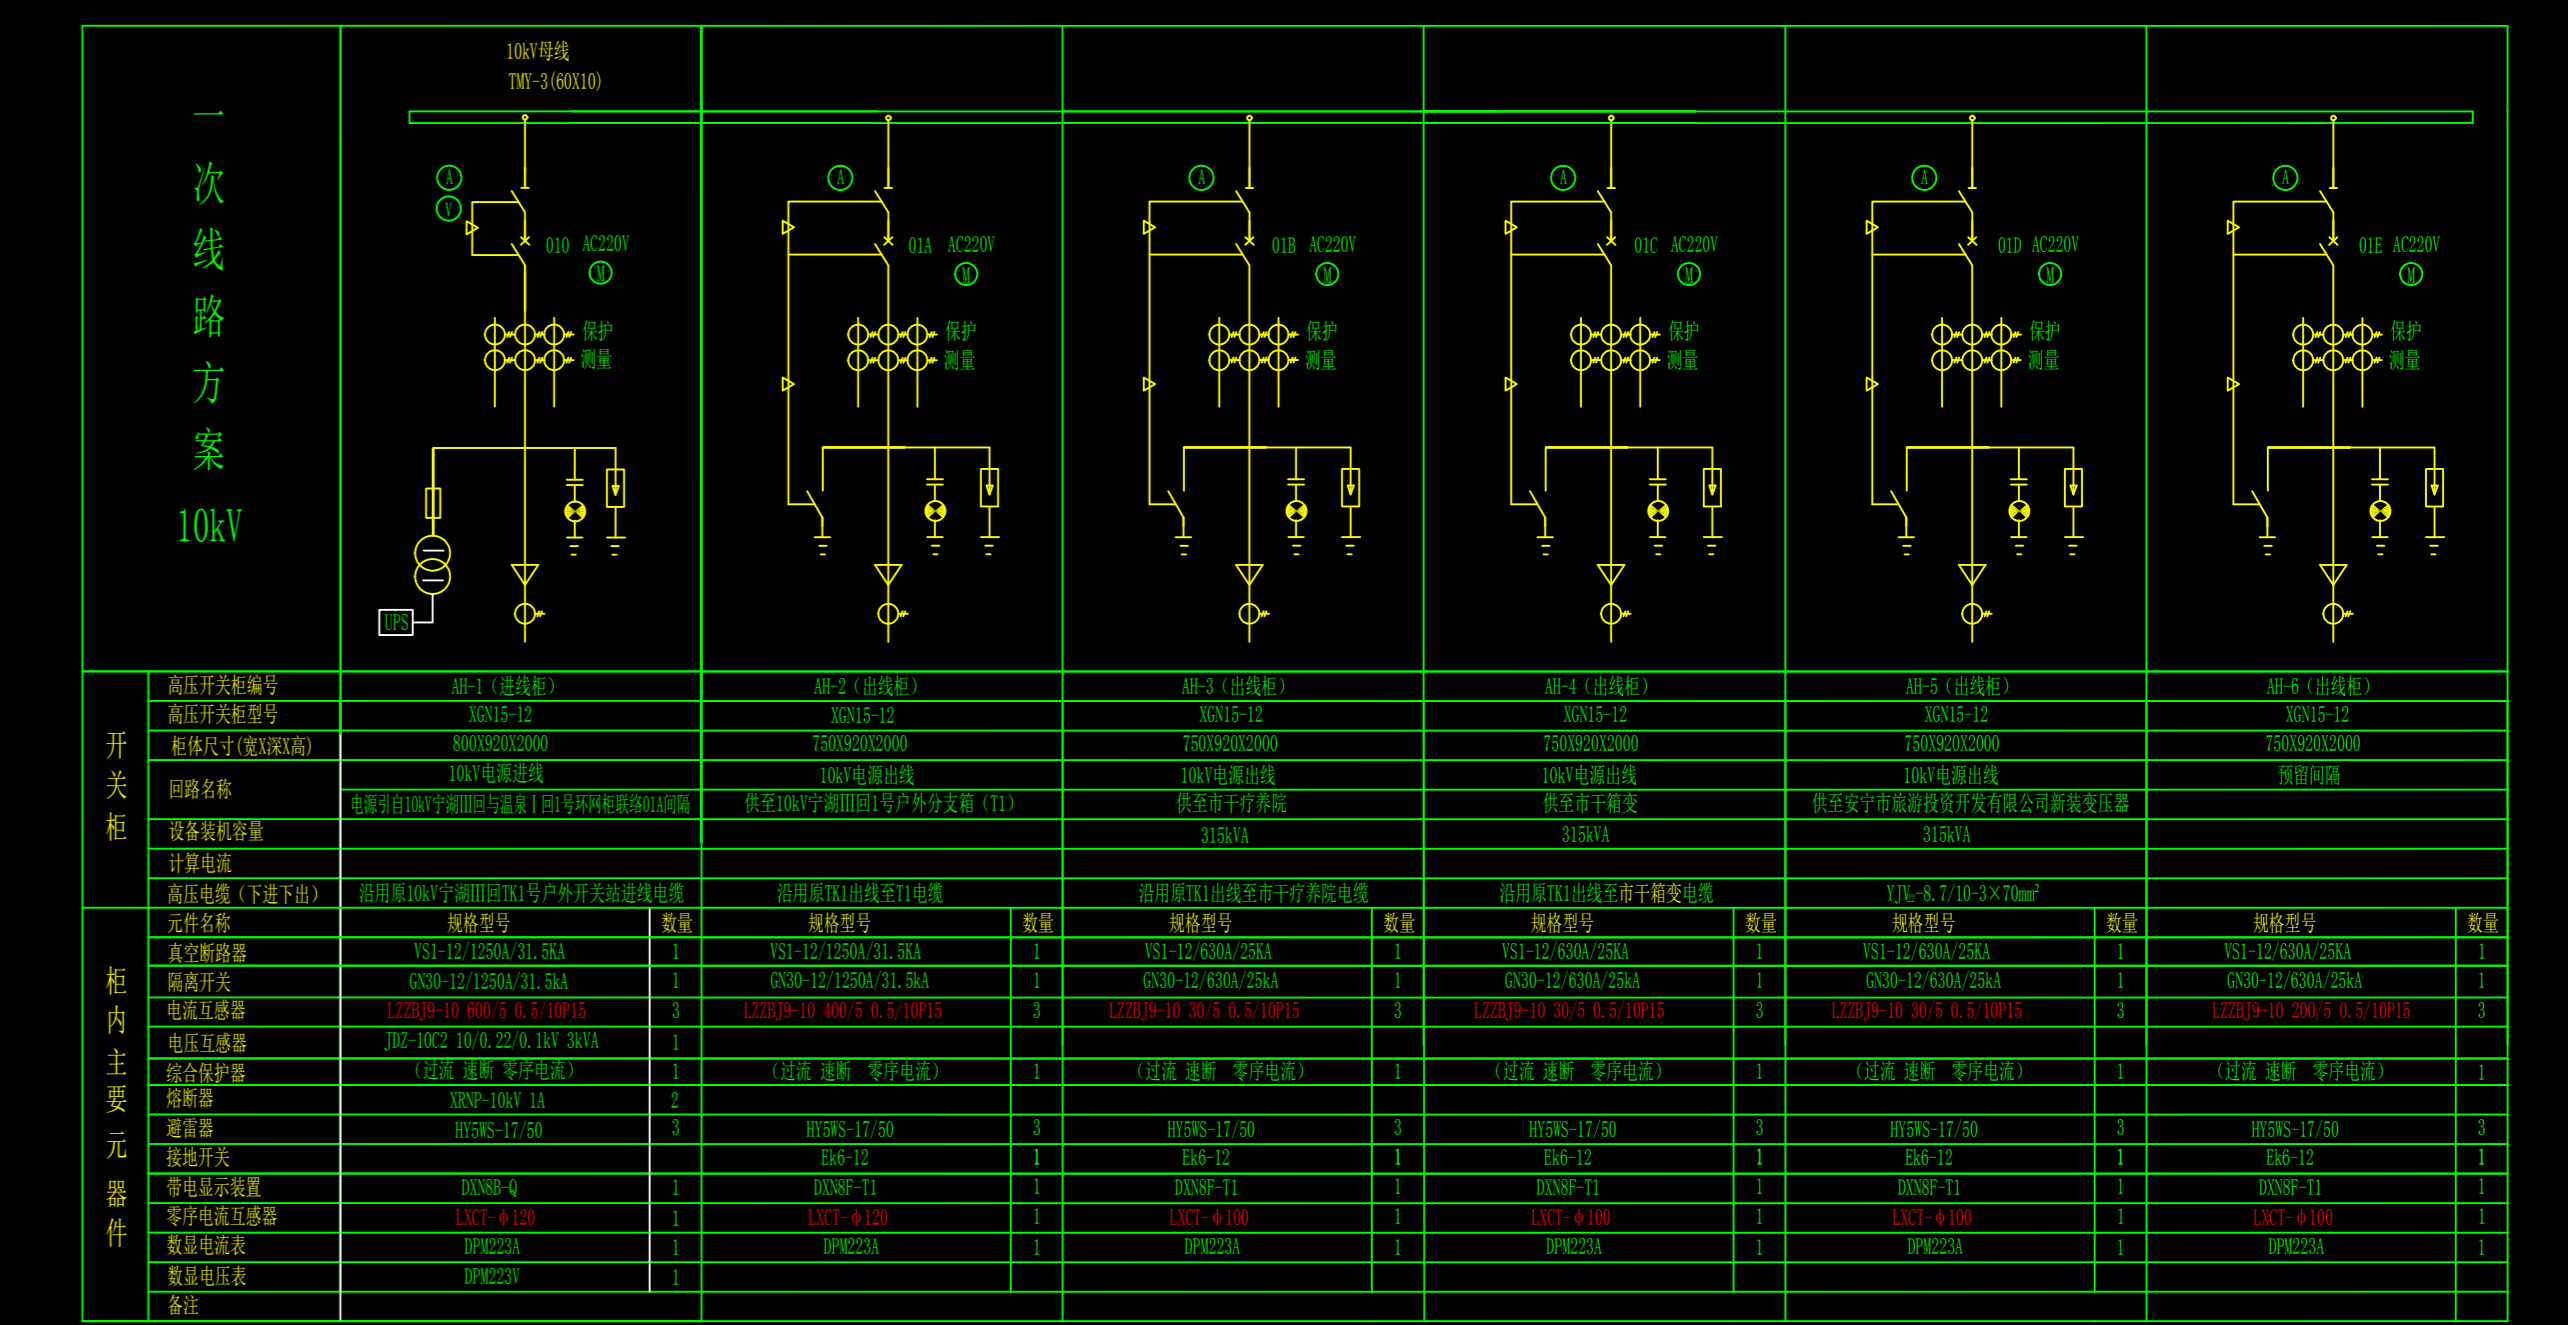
一次线路方案 10kV

10kV母线
TMY-3(60X10)

A V 010 AC220V M 保护 测量 UPS
A 01A AC220V M 保护 测量
A 01B AC220V M 保护 测量
A 01C AC220V M 保护 测量
A 01D AC220V M 保护 测量
A 01E AC220V M 保护 测量

开关柜

| 高压开关柜编号 | AH-1（进线柜） | AH-2（出线柜） | AH-3（出线柜） | AH-4（出线柜） | AH-5（出线柜） | AH-6（出线柜） |
|---|---|---|---|---|---|---|
| 高压开关柜型号 | XGN15-12 | XGN15-12 | XGN15-12 | XGN15-12 | XGN15-12 | XGN15-12 |
| 柜体尺寸(宽X深X高) | 800X920X2000 | 750X920X2000 | 750X920X2000 | 750X920X2000 | 750X920X2000 | 750X920X2000 |
| 回路名称 | 10kV电源进线 电源引自10kV宁湖III回与温泉I回1号环网柜联络01A间隔 | 10kV电源出线 供至10kV宁湖III回1号户外分支箱（T1） | 10kV电源出线 供至市干疗养院 | 10kV电源出线 供至市干箱变 | 10kV电源出线 供至安宁市旅游投资开发有限公司新装变压器 | 预留间隔 |
| 设备装机容量 | | | 315kVA | 315kVA | 315kVA | |
| 计算电流 | | | | | | |
| 高压电缆（下进下出） | 沿用原10kV宁湖III回TK1号户外开关站进线电缆 | 沿用原TK1出线至T1电缆 | 沿用原TK1出线至市干疗养院电缆 | 沿用原TK1出线至市干箱变电缆 | YJV₂₂-8.7/10-3×70mm² | |

柜内主要元器件

| 元件名称 | 规格型号 | 数量 | 规格型号 | 数量 | 规格型号 | 数量 | 规格型号 | 数量 | 规格型号 | 数量 | 规格型号 | 数量 |
|---|---|---|---|---|---|---|---|---|---|---|---|---|
| 真空断路器 | VS1-12/1250A/31.5KA | 1 | VS1-12/1250A/31.5KA | 1 | VS1-12/630A/25KA | 1 | VS1-12/630A/25KA | 1 | VS1-12/630A/25KA | 1 | VS1-12/630A/25KA | 1 |
| 隔离开关 | GN30-12/1250A/31.5kA | 1 | GN30-12/1250A/31.5kA | 1 | GN30-12/630A/25kA | 1 | GN30-12/630A/25kA | 1 | GN30-12/630A/25kA | 1 | GN30-12/630A/25kA | 1 |
| 电流互感器 | LZZBJ9-10 600/5 0.5/10P15 | 3 | LZZBJ9-10 400/5 0.5/10P15 | 3 | LZZBJ9-10 30/5 0.5/10P15 | 3 | LZZBJ9-10 30/5 0.5/10P15 | 3 | LZZBJ9-10 30/5 0.5/10P15 | 3 | LZZBJ9-10 200/5 0.5/10P15 | 3 |
| 电压互感器 | JDZ-10C2 10/0.22/0.1kV 3kVA | 1 | | | | | | | | | | |
| 综合保护器 | （过流 速断 零序电流） | 1 | （过流 速断 零序电流） | 1 | （过流 速断 零序电流） | 1 | （过流 速断 零序电流） | 1 | （过流 速断 零序电流） | 1 | （过流 速断 零序电流） | 1 |
| 熔断器 | XRNP-10kV 1A | 2 | | | | | | | | | | |
| 避雷器 | HY5WS-17/50 | 3 | HY5WS-17/50 | 3 | HY5WS-17/50 | 3 | HY5WS-17/50 | 3 | HY5WS-17/50 | 3 | HY5WS-17/50 | 3 |
| 接地开关 | | | Ek6-12 | 1 | Ek6-12 | 1 | Ek6-12 | 1 | Ek6-12 | 1 | Ek6-12 | 1 |
| 带电显示装置 | DXN8-Q | 1 | DXN8F-T1 | 1 | DXN8F-T1 | 1 | DXN8F-T1 | 1 | DXN8F-T1 | 1 | DXN8F-T1 | 1 |
| 零序电流互感器 | LXCT-φ120 | 1 | LXCT-φ120 | 1 | LXCT-φ100 | 1 | LXCT-φ100 | 1 | LXCT-φ100 | 1 | LXCT-φ100 | 1 |
| 数显电流表 | DPM223A | 1 | DPM223A | 1 | DPM223A | 1 | DPM223A | 1 | DPM223A | 1 | DPM223A | 1 |
| 数显电压表 | DPM223V | 1 | | | | | | | | | | |
| 备注 | | | | | | | | | | | | |